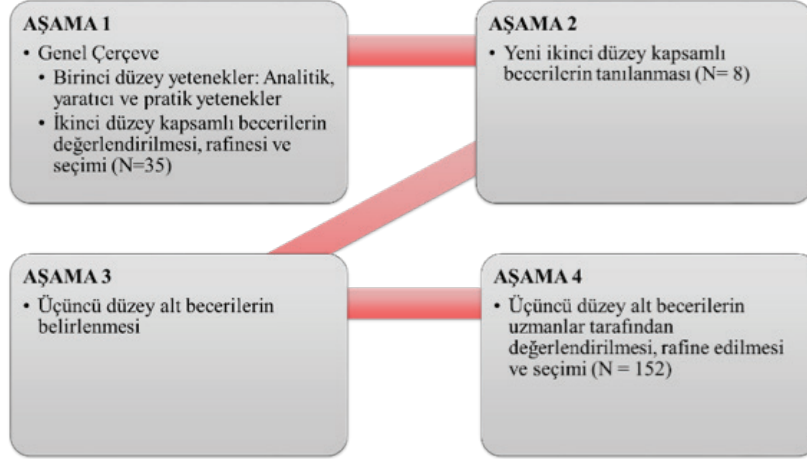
AŞAMA 1

• Genel Çerçeve
  • Birinci düzey yetenekler: Analitik, yaratıcı ve pratik yetenekler
  • İkinci düzey kapsamlı becerilerin değerlendirilmesi, rafinesi ve seçimi (N=35)

AŞAMA 2

• Yeni ikinci düzey kapsamlı becerilerin tanılanması (N= 8)

AŞAMA 3

• Üçüncü düzey alt becerilerin belirlenmesi

AŞAMA 4

• Üçüncü düzey alt becerilerin uzmanlar tarafından değerlendirilmesi, rafine edilmesi ve seçimi (N = 152)